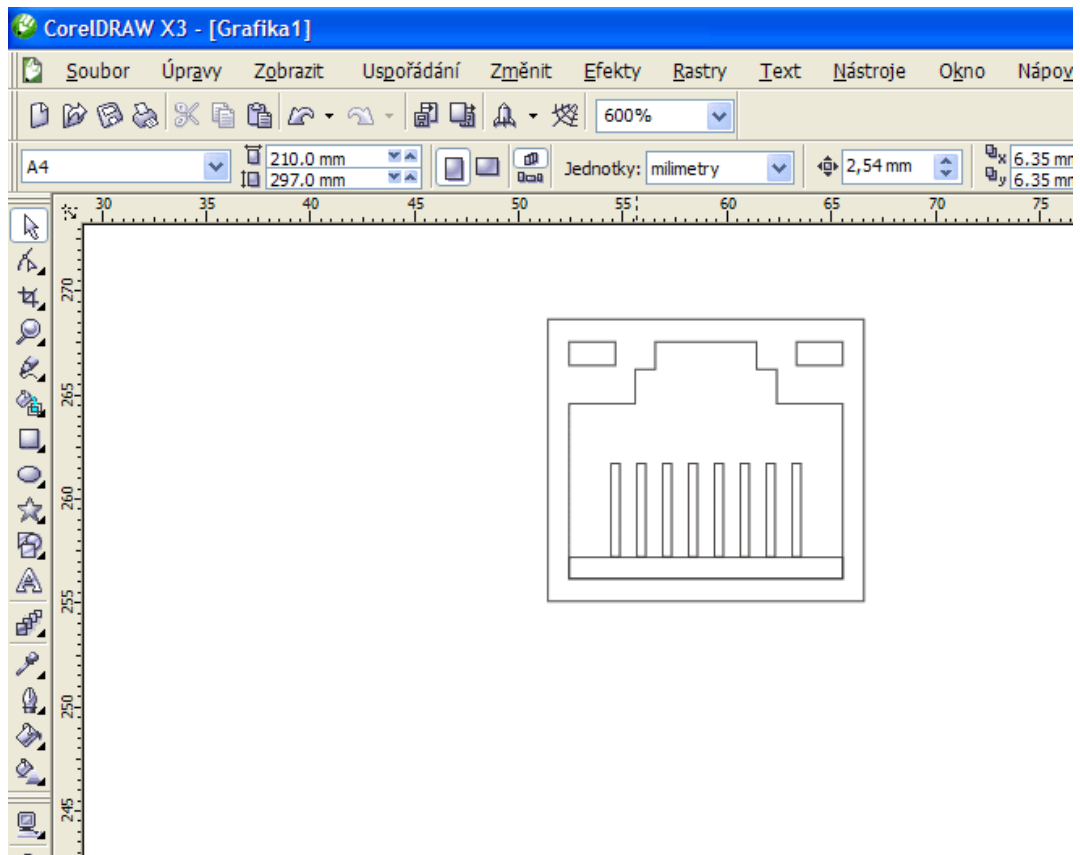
CorelDRAW X3 - [Grafika1]

Soubor Úpravy Zobrazit Uspořádání Změnit Efekty Rastry Text Nástroje Okno Nápov

600%

A4
210.0 mm
297.0 mm
Jednotky: milimetry
2,54 mm
6.35 mm
6.35 mm

30 35 40 45 50 55 60 65 70 75

270
265
260
255
250
245